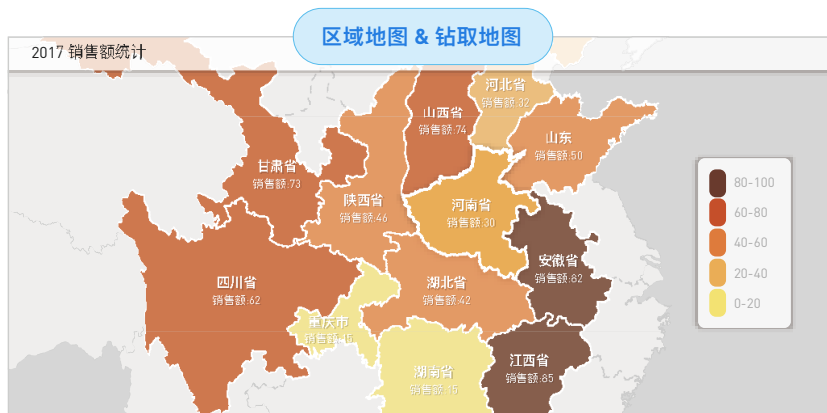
区域地图 & 钻取地图

2017 销售额统计

河北省
销售额:32

山西省
销售额:74

山东
销售额:50

甘肃省
销售额:73

陕西省
销售额:46

河南省
销售额:30

安徽省
销售额:82

四川省
销售额:62

湖北省
销售额:42

重庆市
销售额:16

湖南省
销售额:15

江西省
销售额:85

80-100
60-80
40-60
20-40
0-20